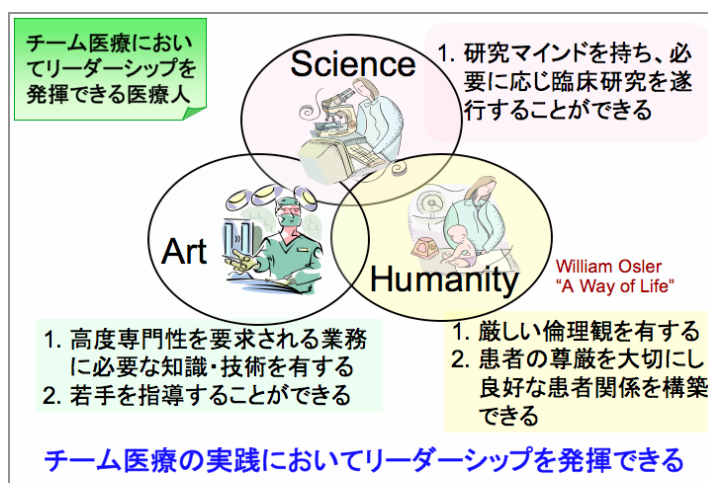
チーム医療においてリーダーシップを発揮できる医療人

Science

1. 研究マインドを持ち、必要に応じ臨床研究を遂行することができる

Art

Humanity

William Osler
"A Way of Life"

1. 高度専門性を要求される業務に必要な知識･技術を有する
2. 若手を指導することができる

1. 厳しい倫理観を有する
2. 患者の尊厳を大切にし良好な患者関係を構築できる

チーム医療の実践においてリーダーシップを発揮できる